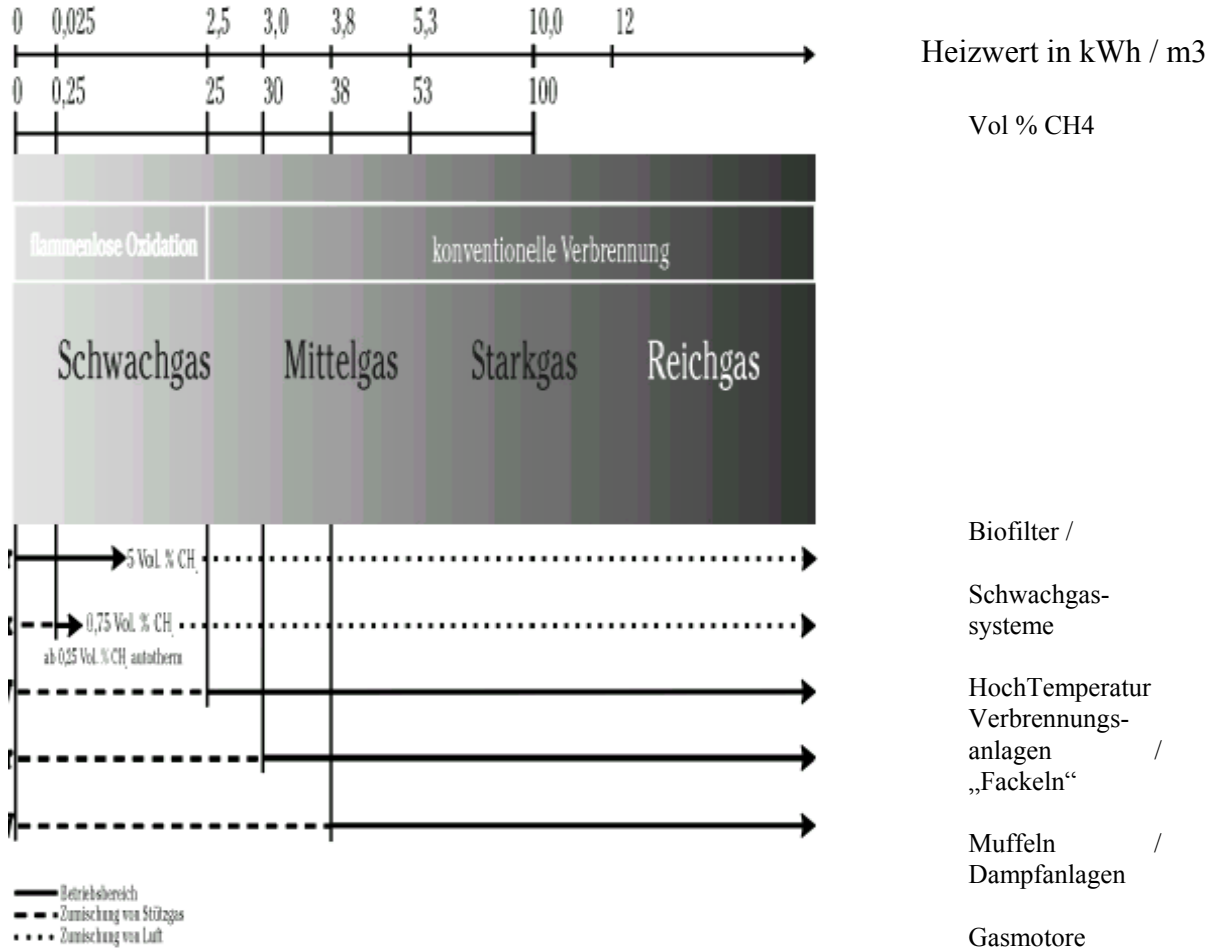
0 0,025 2,5 3,0 3,8 5,3 10,0 12

Heizwert in kWh / m3

0 0,25 25 30 38 53 100

Vol % CH4

flammenlose Oxidation

konventionelle Verbrennung

Schwachgas Mittelgas Starkgas Reichgas

5 Vol. % CH

Biofilter /

0,75 Vol. % CH

ab 0,25 Vol. % CH autotherm

Schwachgassysteme

HochTemperatur Verbrennungsanlagen / „Fackeln“

Muffeln / Dampfanlagen

Gasmotore

Betriebsbereich
Zumischung von Stützgas
Zumischung von Luft